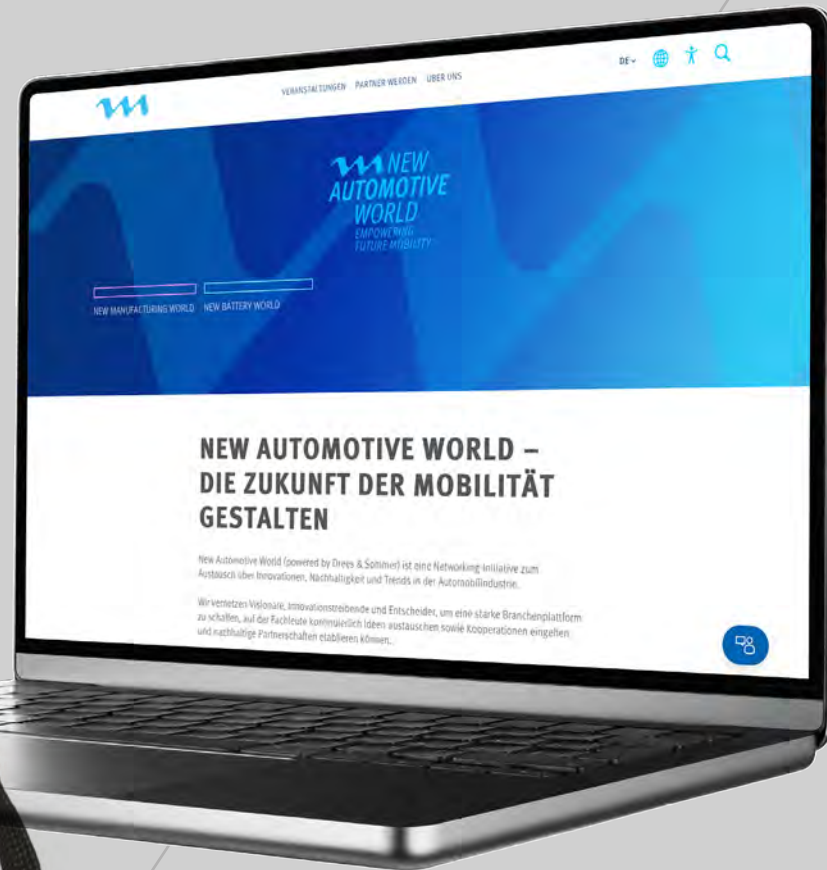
VERANSTALTUNGEN PARTNER WERDEN ÜBER UNS

DE

NEW AUTOMOTIVE WORLD

EMPOWERING FUTURE MOBILITY

NEW MANUFACTURING WORLD NEW BATTERY WORLD

NEW AUTOMOTIVE WORLD – DIE ZUKUNFT DER MOBILITÄT GESTALTEN

New Automotive World (powered by Drees & Sommer) ist eine Networking-Initiative zum Austausch über Innovationen, Nachhaltigkeit und Trends in der Automobilindustrie.

Wir vernetzen Visionäre, Innovationstreibende und Entscheider, um eine starke Branchenplattform zu schaffen, auf der Fachleute kontinuierlich Ideen austauschen sowie Kooperationen eingehen und nachhaltige Partnerschaften etablieren können.